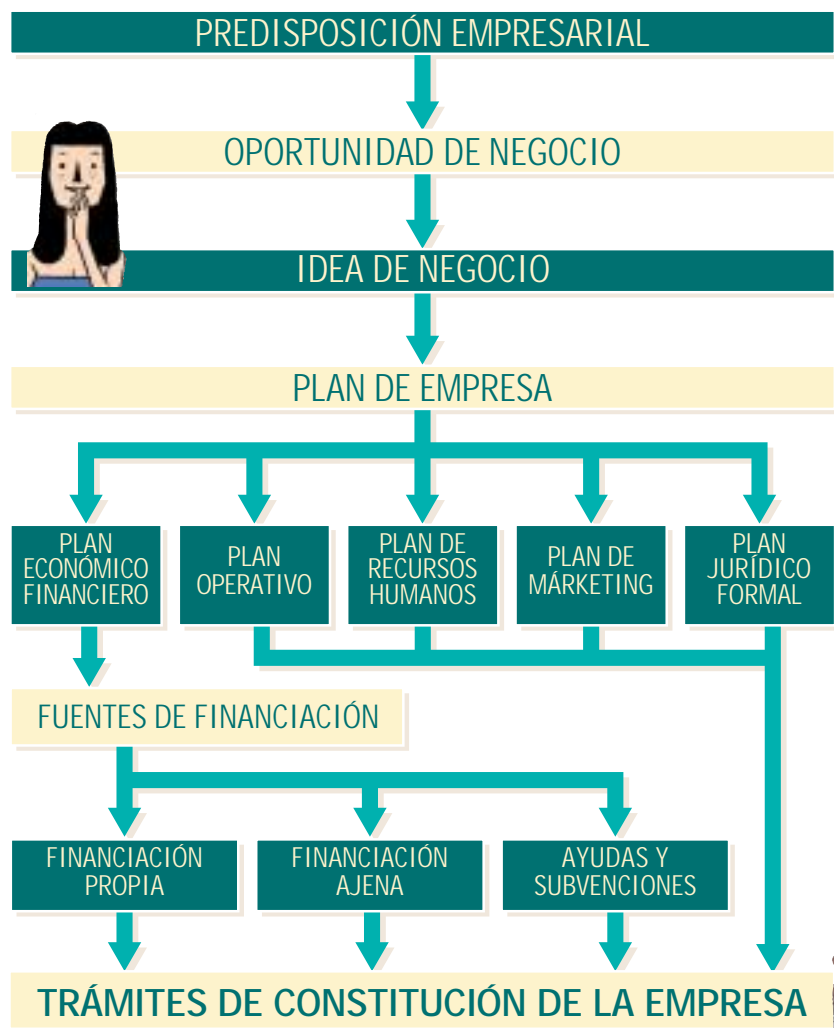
PREDISPOSICIÓN EMPRESARIAL

OPORTUNIDAD DE NEGOCIO

IDEA DE NEGOCIO

PLAN DE EMPRESA

PLAN ECONÓMICO FINANCIERO

PLAN OPERATIVO

PLAN DE RECURSOS HUMANOS

PLAN DE MÁRKETING

PLAN JURÍDICO FORMAL

FUENTES DE FINANCIACIÓN

FINANCIACIÓN PROPIA

FINANCIACIÓN AJENA

AYUDAS Y SUBVENCIONES

TRÁMITES DE CONSTITUCIÓN DE LA EMPRESA